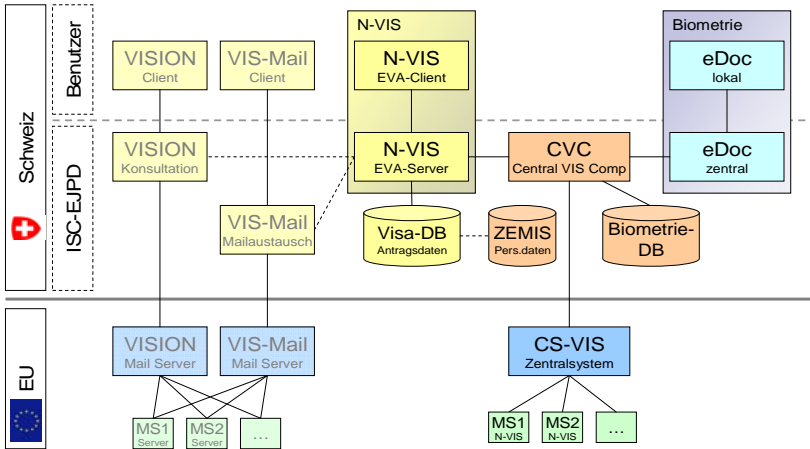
Schweiz

Benutzer

ISC-EJPD

VISION
Client

VIS-Mail
Client

N-VIS

N-VIS
EVA-Client

Biometrie

eDoc
lokal

VISION
Konsultation

N-VIS
EVA-Server

CVC
Central VIS Comp

eDoc
zentral

VIS-Mail
Mailaustausch

Visa-DB
Antragsdaten

ZEMIS
Pers.daten

Biometrie-
DB

EU

VISION
Mail Server

VIS-Mail
Mail Server

CS-VIS
Zentralsystem

MS1
Server

MS2
Server

…

MS1
N-VIS

MS2
N-VIS

…